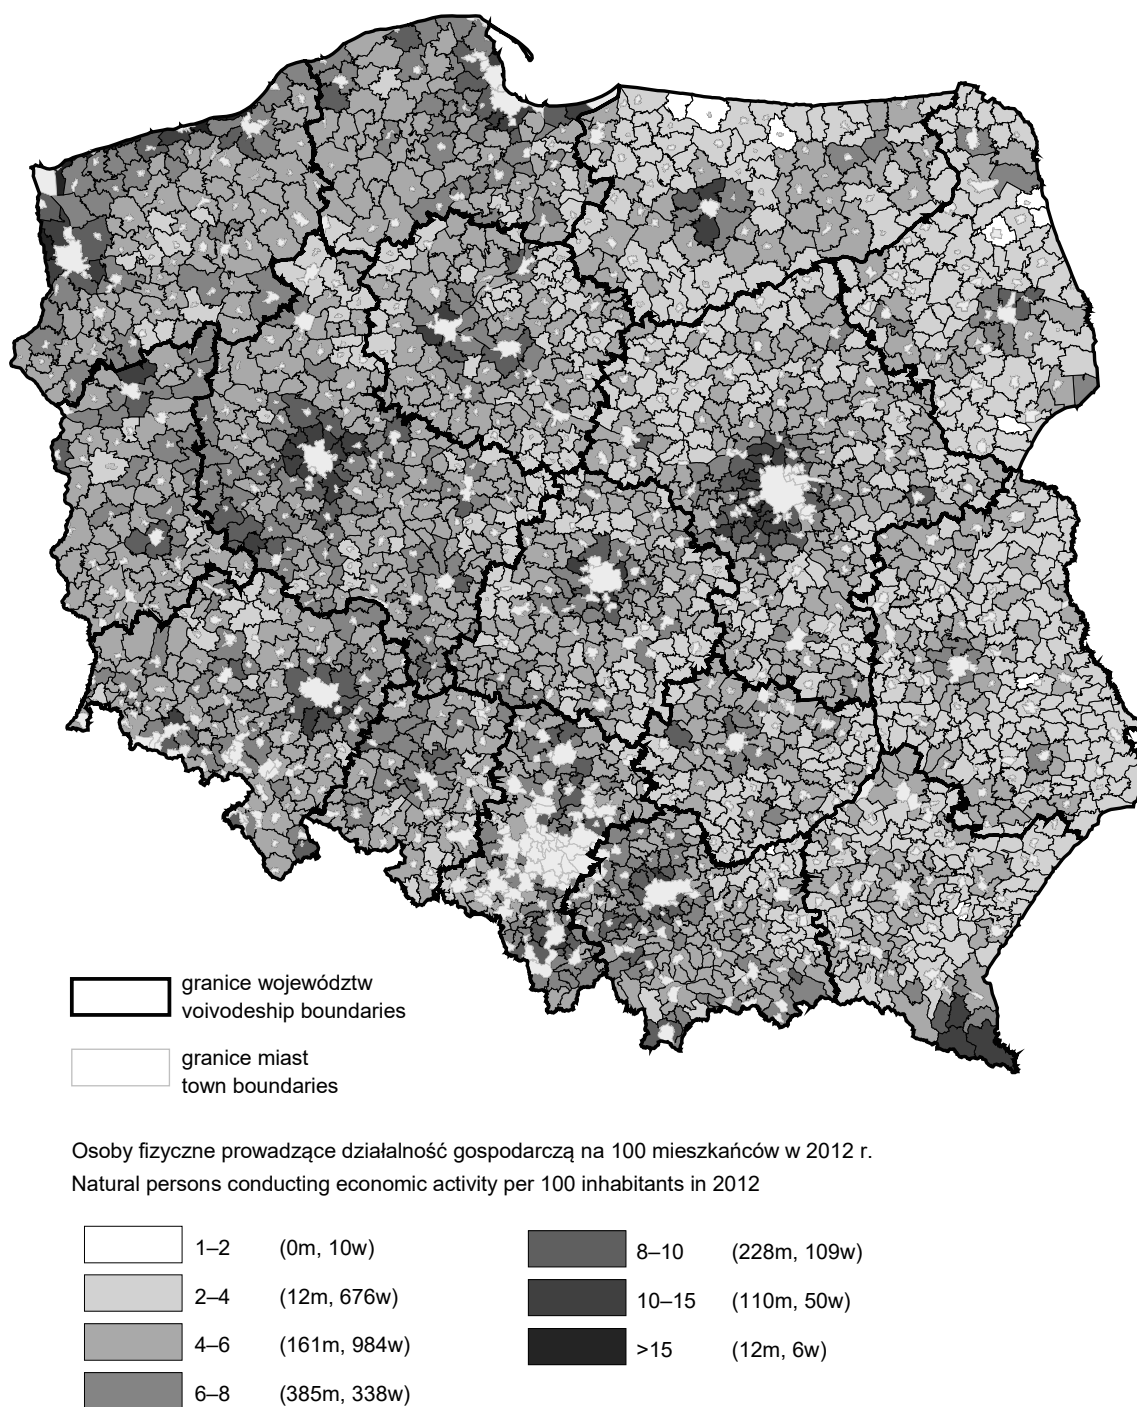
granice województw
voivodeship boundaries

granice miast
town boundaries

Osoby fizyczne prowadzące działalność gospodarczą na 100 mieszkańców w 2012 r.
Natural persons conducting economic activity per 100 inhabitants in 2012

1–2 (0m, 10w)
2–4 (12m, 676w)
4–6 (161m, 984w)
6–8 (385m, 338w)
8–10 (228m, 109w)
10–15 (110m, 50w)
>15 (12m, 6w)